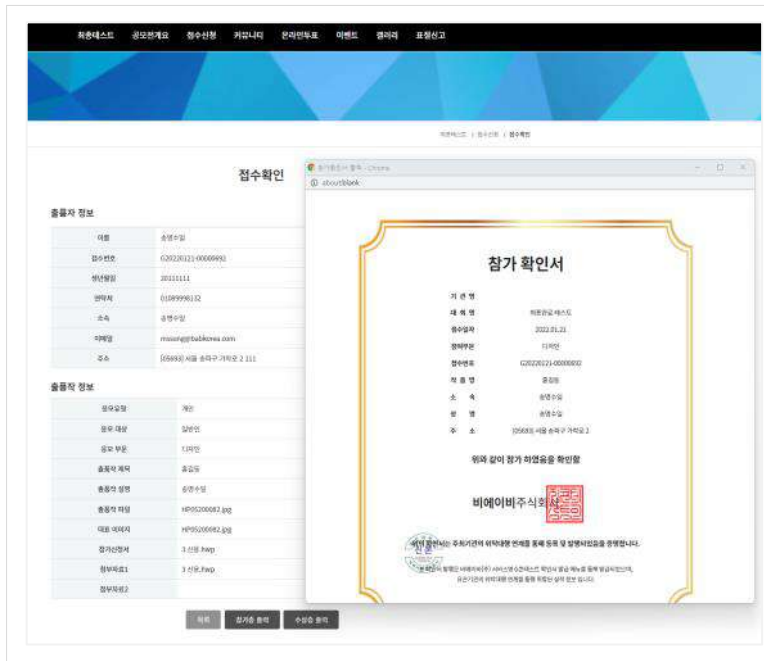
최종테스트 공모전개요 접수신청 커뮤니티 온라인투표 이벤트 갤러리 표절신고

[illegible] | 접수신청 | 접수확인

접수확인

출품자 정보

| 이름 | 송병수일 |
|---|---|
| 접수번호 | G20220121-00000692 |
| 생년월일 | 20111111 |
| 연락처 | 01089998132 |
| 소속 | 송병수일 |
| 이메일 | mison@bebkorea.com |
| 주소 | [05693] 서울 송파구 가락로 2 111 |

출품작 정보

| 응모유형 | 개인 |
|---|---|
| 응모 대상 | 일반인 |
| 응모 부문 | 디자인 |
| 출품작 제목 | 홍길동 |
| 출품작 설명 | 송병수일 |
| 출품작 파일 | HP05200082.jpg |
| 대표 이미지 | HP05200082.jpg |
| 참가신청서 | 3 신청.hwp |
| 첨부파일1 | 3 신청.hwp |
| 첨부파일2 | |

목록 참가증 출력 수상증 출력

참가확인서 출력 - Chrome
about:blank

참가 확인서

| 기 관 명 | |
|---|---|
| 대 회 명 | 최종완료 테스트 |
| 접수일자 | 2022.01.21 |
| 참여부문 | 디자인 |
| 접수번호 | G20220121-00000692 |
| 작 품 명 | 홍길동 |
| 소 속 | 송병수일 |
| 성 명 | 송병수일 |
| 주 소 | [05693] 서울 송파구 가락로 2 |

위와 같이 참가 하였음을 확인함

비에이비주식회사

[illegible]는 주최기관의 위탁대행 언체를 통해 등록 및 발행되었음을 증명합니다.

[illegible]